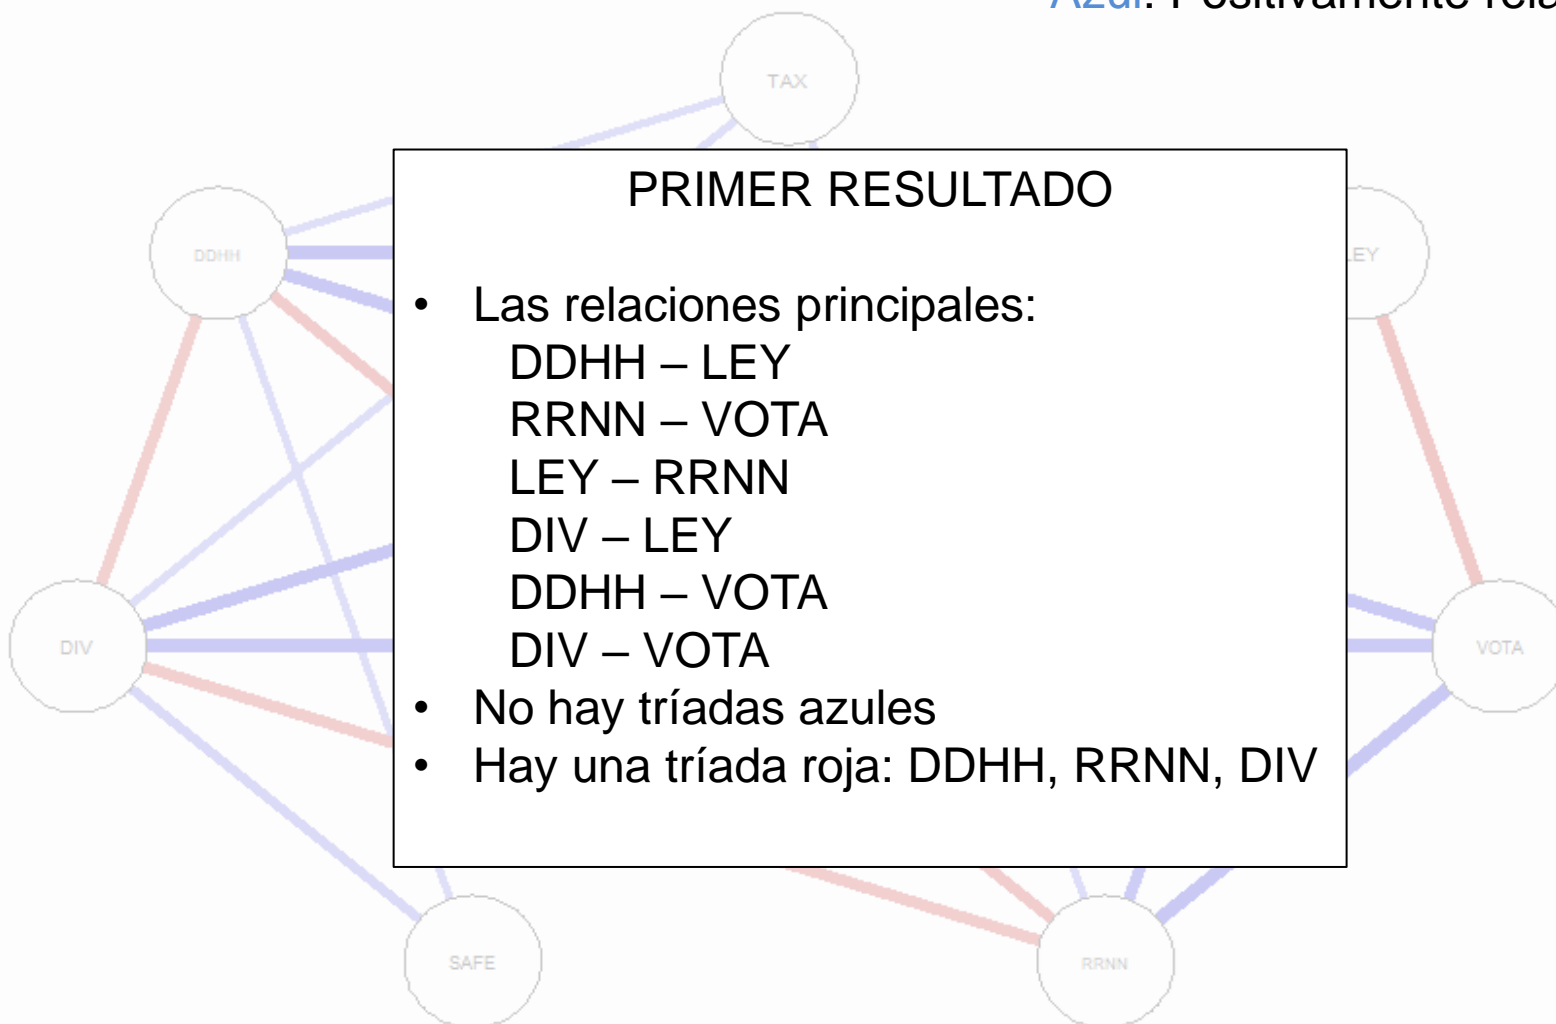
Azul: Positivamente rela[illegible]

TAX

DDHH

EY

DIV

VOTA

SAFE

RRNN

PRIMER RESULTADO

- Las relaciones principales:
  DDHH – LEY
  RRNN – VOTA
  LEY – RRNN
  DIV – LEY
  DDHH – VOTA
  DIV – VOTA
- No hay tríadas azules
- Hay una tríada roja: DDHH, RRNN, DIV